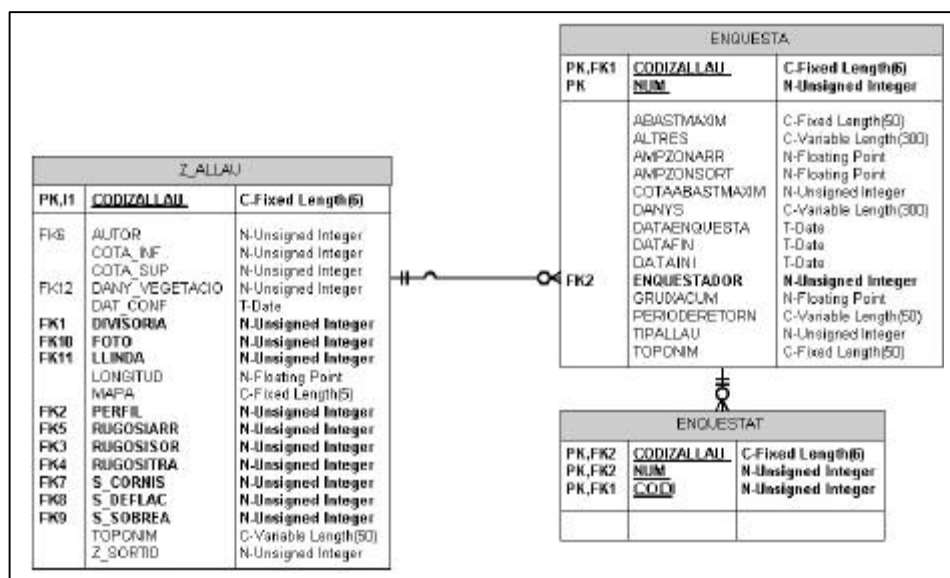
Z_ALLAU

| PK,I1 | CODIZALLAU | C-Fixed Length(6) |
|---|---|---|
| FK6<br>FK12<br>FK1<br>FK10<br>FK11<br>FK2<br>FK5<br>FK3<br>FK4<br>FK7<br>FK8<br>FK9 | AUTOR<br>COTA_INF<br>COTA_SUP<br>DANY_VEGETACIO<br>DAT_CONF<br>DIVISORIA<br>FOTO<br>LLINDA<br>LONGITUD<br>MAPA<br>PERFIL<br>RUGOSIARR<br>RUGOSISOR<br>RUGOSITRA<br>S_CORNIS<br>S_DEFLAC<br>S_SOBREA<br>TOPONIM<br>Z_SORTID | N-Unsigned Integer<br>N-Unsigned Integer<br>N-Unsigned Integer<br>N-Unsigned Integer<br>T-Date<br>N-Unsigned Integer<br>N-Unsigned Integer<br>N-Unsigned Integer<br>N-Floating Point<br>C-Fixed Length(5)<br>N-Unsigned Integer<br>N-Unsigned Integer<br>N-Unsigned Integer<br>N-Unsigned Integer<br>N-Unsigned Integer<br>N-Unsigned Integer<br>N-Unsigned Integer<br>C-Variable Length(50)<br>N-Unsigned Integer |

ENQUESTA

| PK,FK1<br>PK | CODIZALLAU<br>NUM | C-Fixed Length(6)<br>N-Unsigned Integer |
|---|---|---|
| FK2 | ABASTMAXIM<br>ALTRES<br>AMPZONARR<br>AMPZONSORT<br>COTAABASTMAXIM<br>DANYS<br>DATAENQUESTA<br>DATAFIN<br>DATAINI<br>ENQUESTADOR<br>GRUIXACUM<br>PERIODERETORN<br>TIPALLAU<br>TOPONIM | C-Fixed Length(50)<br>C-Variable Length(300)<br>N-Floating Point<br>N-Floating Point<br>N-Unsigned Integer<br>C-Variable Length(300)<br>T-Date<br>T-Date<br>T-Date<br>N-Unsigned Integer<br>N-Floating Point<br>C-Variable Length(50)<br>N-Unsigned Integer<br>C-Fixed Length(50) |

ENQUESTAT

| PK,FK2<br>PK,FK2<br>PK,FK1 | CODIZALLAU<br>NUM<br>CODI | C-Fixed Length(6)<br>N-Unsigned Integer<br>N-Unsigned Integer |
|---|---|---|
| | | |